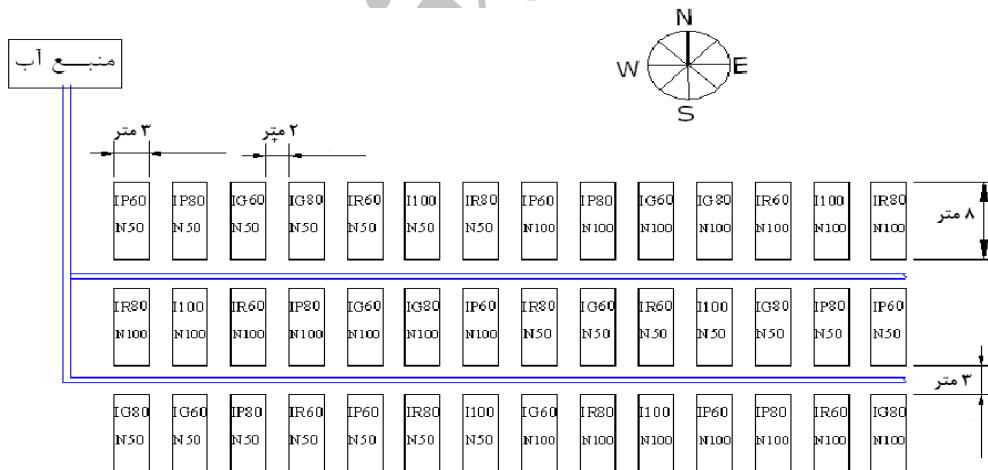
منبــــع آب

N
W
E
S

۳ متر
۲ متر

IP60 N50 | IP80 N50 | IG60 N50 | IG80 N50 | IR60 N50 | I100 N50 | IR80 N50 | IP60 N100 | IP80 N100 | IG60 N100 | IG80 N100 | IR60 N100 | I100 N100 | IR80 N100

۸ متر

IR80 N100 | I100 N100 | IR60 N100 | IP80 N100 | IG60 N100 | IG80 N100 | IP60 N100 | IR80 N50 | IG60 N50 | IR60 N50 | I100 N50 | IG80 N50 | IP80 N50 | IP60 N50

۳ متر

IG80 N50 | IG60 N50 | IP80 N50 | IR60 N50 | IP60 N50 | IR80 N50 | I100 N50 | IG60 N100 | IR80 N100 | I100 N100 | IP60 N100 | IP80 N100 | IR60 N100 | IG80 N100